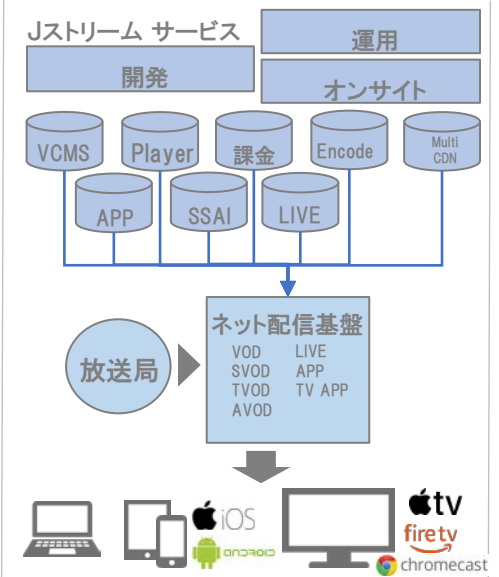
Jストリーム サービス

運用

開発

オンサイト

VCMS

Player

課金

Encode

Multi CDN

APP

SSAI

LIVE

放送局

ネット配信基盤

VOD
SVOD
TVOD
AVOD

LIVE
APP
TV APP

iOS

android

tv

fire tv

chromecast